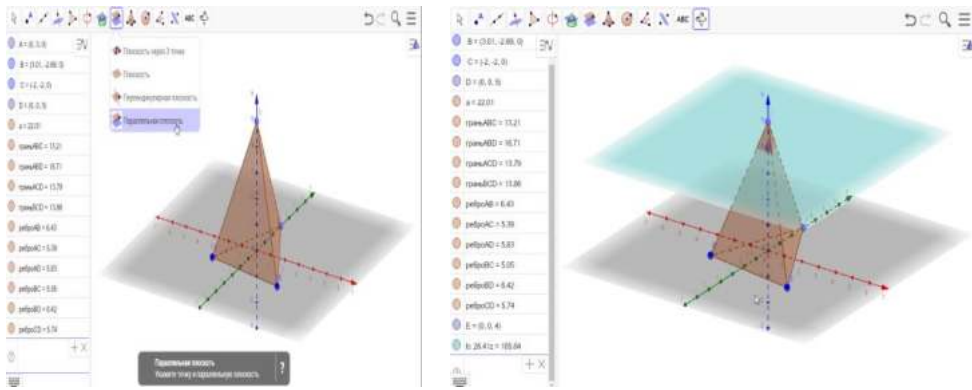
A = (0, 0, 0)
B = (3.01, -2.66, 0)
C = (-2, -2, 0)
D = (0, 0, 5)
a = 22.01
граньABC = 13.2
граньABD = 16.71
граньACD = 13.79
граньBCD = 13.66
реброAB = 6.43
реброAC = 5.39
реброAD = 5.83
реброBC = 5.05
реброBD = 6.42
реброCD = 5.74

Плоскость через 3 точки
Плоскость
Перпендикулярная плоскость
Параллельная плоскость

Параллельная плоскость
Укажите точку и параллельную плоскость

B = (3.01, -2.66, 0)
C = (-2, -2, 0)
D = (0, 0, 5)
a = 22.01
граньABC = 13.21
граньABD = 16.71
граньACD = 13.79
граньBCD = 13.66
реброAB = 6.43
реброAC = 5.39
реброAD = 5.83
реброBC = 5.05
реброBD = 6.42
реброCD = 5.74
E = (0, 0, 4)
b: 26.41z = 105.64